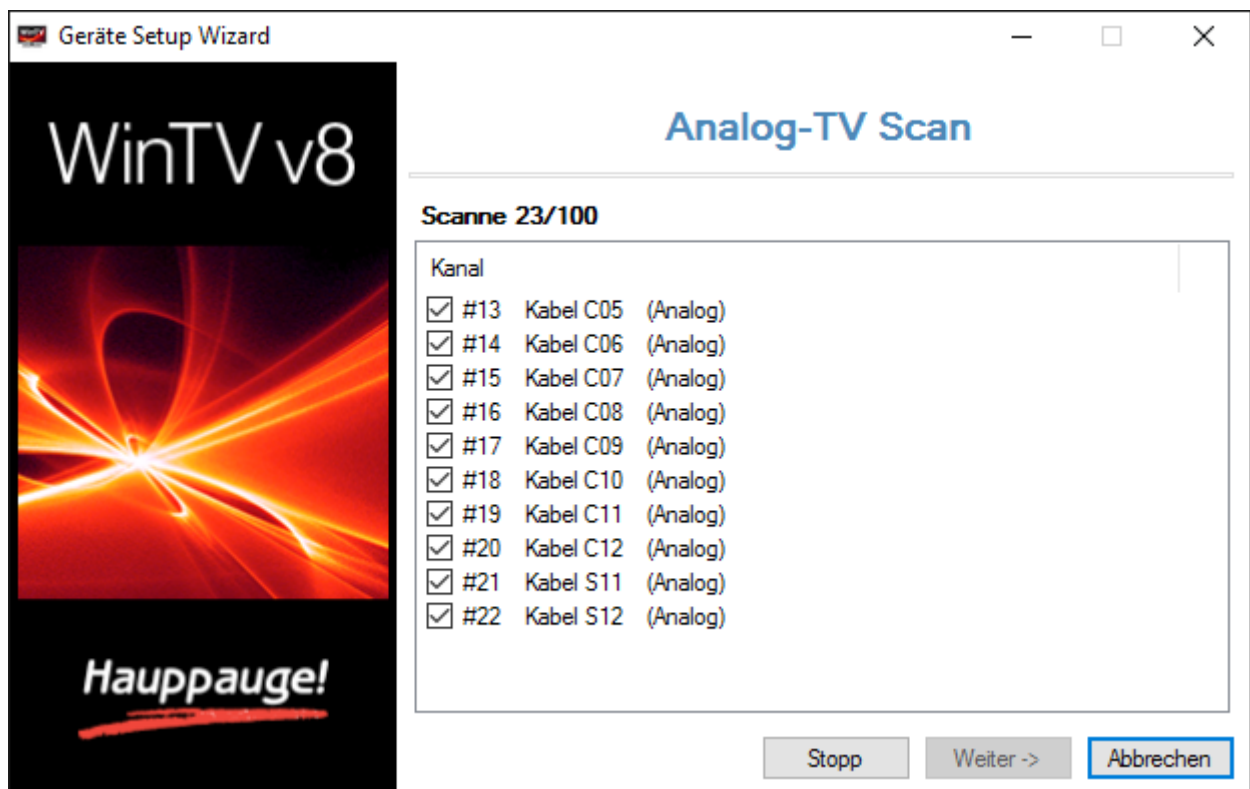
Geräte Setup Wizard

WinTV v8

Hauppauge!

Analog-TV Scan

Scanne 23/100

Kanal

#13 Kabel C05 (Analog)
#14 Kabel C06 (Analog)
#15 Kabel C07 (Analog)
#16 Kabel C08 (Analog)
#17 Kabel C09 (Analog)
#18 Kabel C10 (Analog)
#19 Kabel C11 (Analog)
#20 Kabel C12 (Analog)
#21 Kabel S11 (Analog)
#22 Kabel S12 (Analog)

Stopp
Weiter ->
Abbrechen